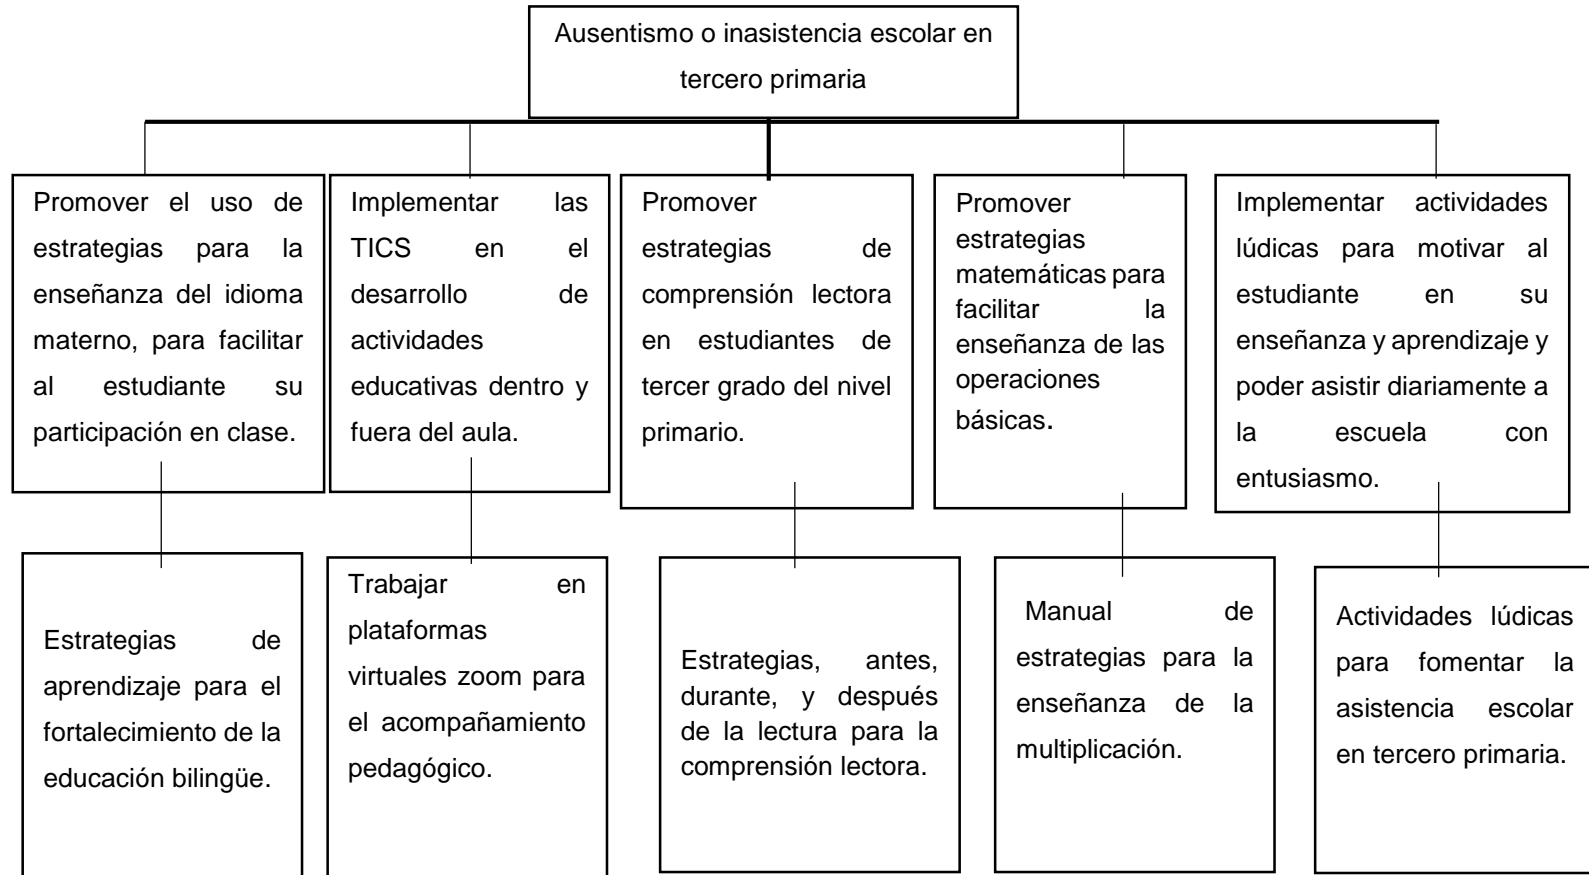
Ausentismo o inasistencia escolar en tercero primaria

Promover el uso de estrategias para la enseñanza del idioma materno, para facilitar al estudiante su participación en clase.

Estrategias de aprendizaje para el fortalecimiento de la educación bilingüe.

Implementar las TICS en el desarrollo de actividades educativas dentro y fuera del aula.

Trabajar en plataformas virtuales zoom para el acompañamiento pedagógico.

Promover estrategias de comprensión lectora en estudiantes de tercer grado del nivel primario.

Estrategias, antes, durante, y después de la lectura para la comprensión lectora.

Promover estrategias matemáticas para facilitar la enseñanza de las operaciones básicas.

Manual de estrategias para la enseñanza de la multiplicación.

Implementar actividades lúdicas para motivar al estudiante en su enseñanza y aprendizaje y poder asistir diariamente a la escuela con entusiasmo.

Actividades lúdicas para fomentar la asistencia escolar en tercero primaria.